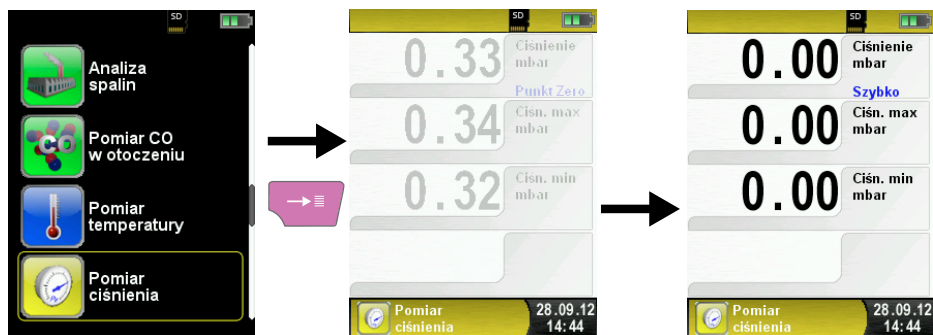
SD

Analiza spalin

Pomiar CO w otoczeniu

Pomiar temperatury

Pomiar ciśnienia

SD

0.33 Ciśnienie mbar

Punkt Zero

0.34 Ciśn. max mbar

0.32 Ciśn. min mbar

Pomiar ciśnienia 28.09.12 14:44

SD

0.00 Ciśnienie mbar

Szybko

0.00 Ciśn. max mbar

0.00 Ciśn. min mbar

Pomiar ciśnienia 28.09.12 14:44